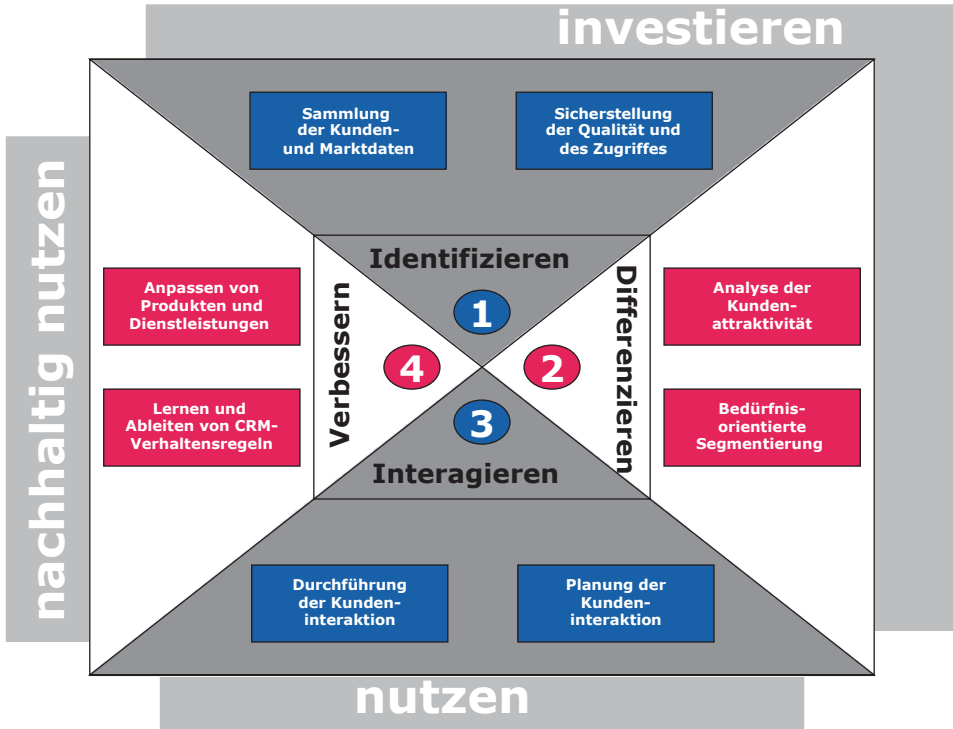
investieren

nachhaltig nutzen

Sammlung der Kunden- und Marktdaten

Sicherstellung der Qualität und des Zugriffes

Identifizieren

1

Verbessern

4

Differenzieren

2

3

Interagieren

Anpassen von Produkten und Dienstleistungen

Lernen und Ableiten von CRM-Verhaltensregeln

Analyse der Kunden-attraktivität

Bedürfnis-orientierte Segmentierung

Durchführung der Kunden-interaktion

Planung der Kunden-interaktion

nutzen